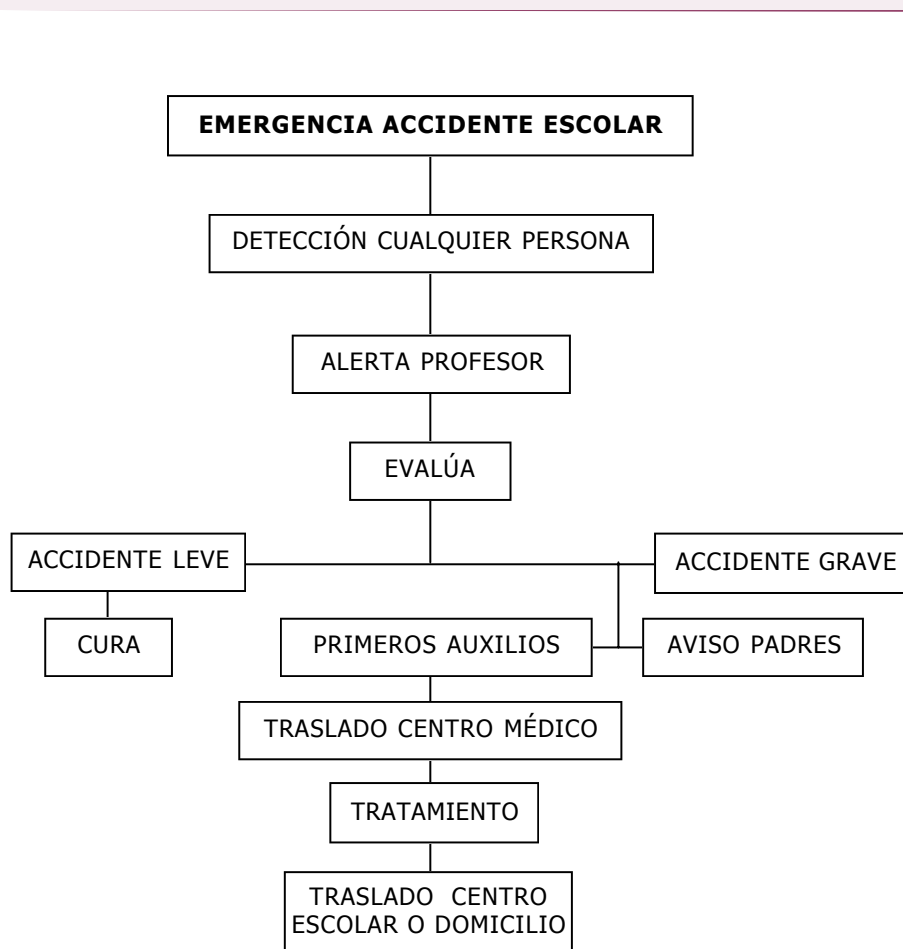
**EMERGENCIA ACCIDENTE ESCOLAR**

DETECCIÓN CUALQUIER PERSONA

ALERTA PROFESOR

EVALÚA

ACCIDENTE LEVE

ACCIDENTE GRAVE

CURA

PRIMEROS AUXILIOS

AVISO PADRES

TRASLADO CENTRO MÉDICO

TRATAMIENTO

TRASLADO CENTRO ESCOLAR O DOMICILIO